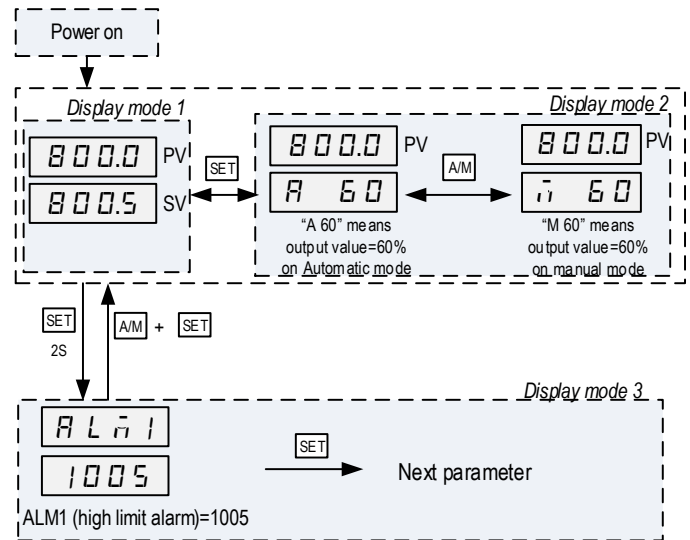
Power on

Display mode 1

800.0 PV

800.5 SV

SET

Display mode 2

800.0 PV

A 60

"A 60" means output value=60% on Automatic mode

A/M

800.0 PV

M 60

"M 60" means output value=60% on manual mode

SET
2S

A/M + SET

Display mode 3

ALM1

1005

SET

Next parameter

ALM1 (high limit alarm)=1005